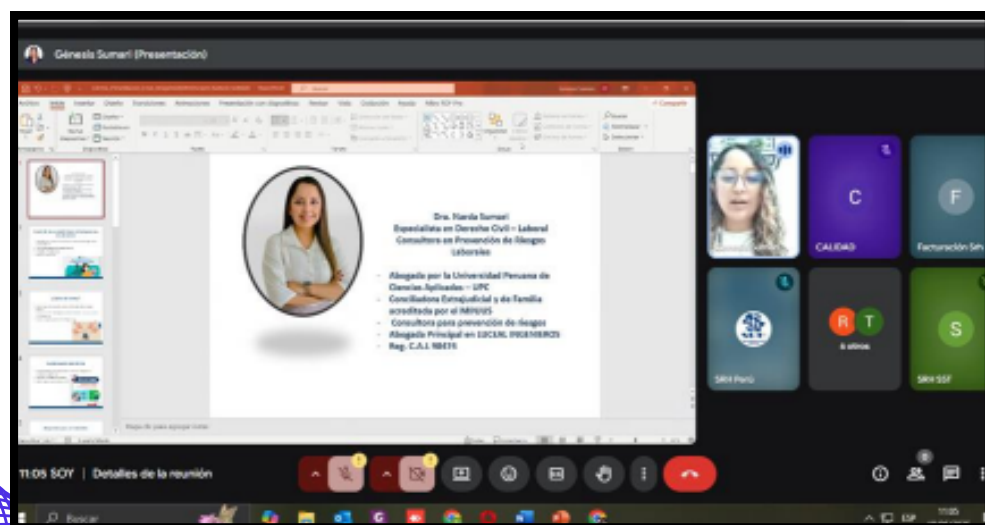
Génesis Sumari (Presentación)

Dra. Narda Sumari
Especialista en Derecho Civil – Laboral
Consultora en Prevención de Riesgos Laborales

- Abogada por la Universidad Peruana de Ciencias Aplicadas – UPC
- Conciliadora Extrajudicial y de Familia acreditada por el MINJUS
- Consultora para prevención de riesgos
- Abogada Principal en LOCKAL INGENIEROS
- Reg. C.A.L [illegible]

C
CALIDAD
F
Facturación SR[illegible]
R T
6 otros
SRH Perú
S
SRH SSF

11:05 SOY | Detalles de la reunión

Buscar